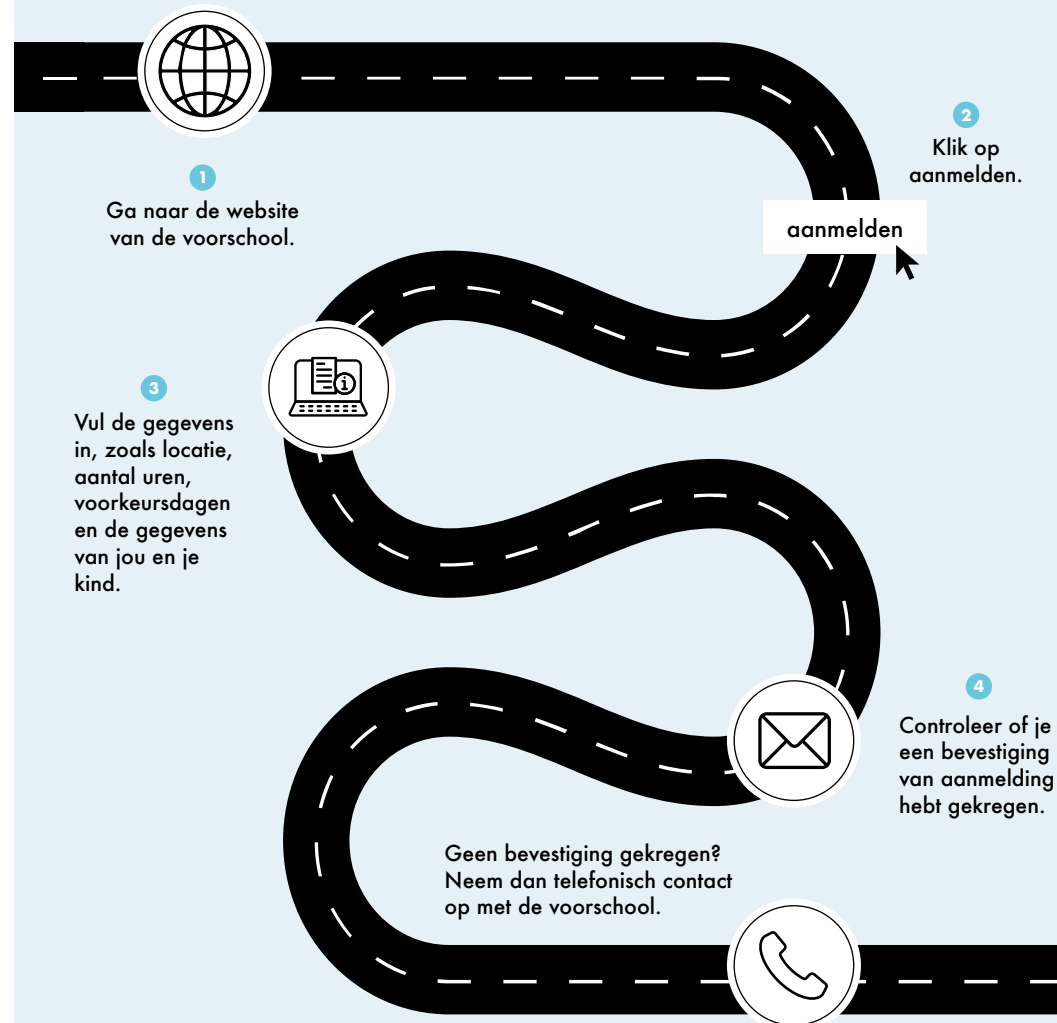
1
Ga naar de website van de voorschool.

2
Klik op aanmelden.

aanmelden

3
Vul de gegevens in, zoals locatie, aantal uren, voorkeursdagen en de gegevens van jou en je kind.

4
Controleer of je een bevestiging van aanmelding hebt gekregen.

Geen bevestiging gekregen? Neem dan telefonisch contact op met de voorschool.